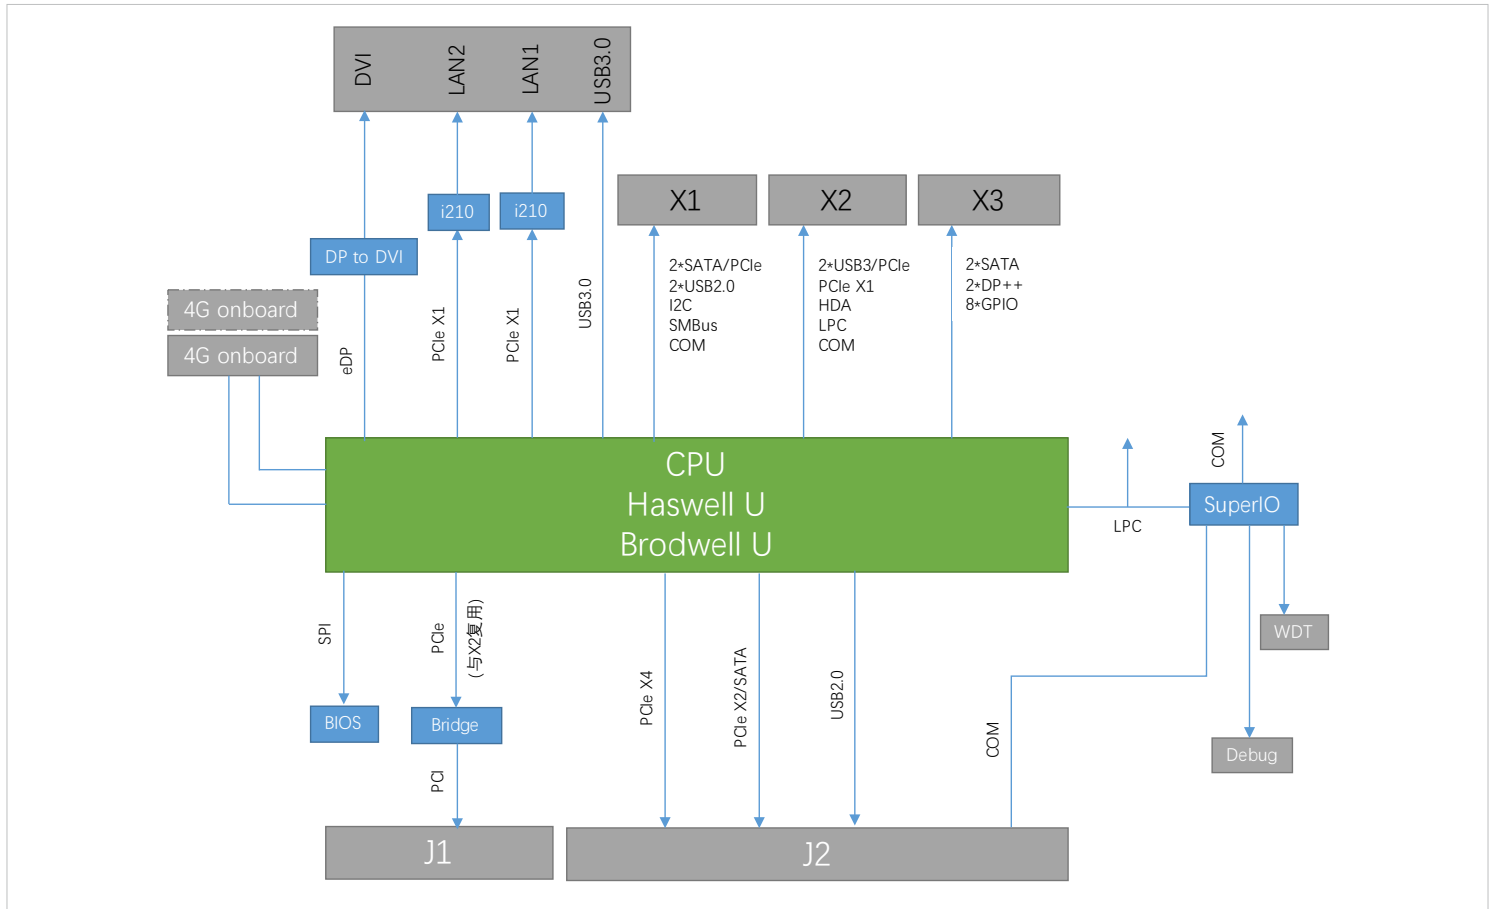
DVI
LAN2
LAN1
USB3.0

i210
i210

X1
X2
X3

DP to DVI

2*SATA/PCIe
2*USB2.0
I2C
SMBus
COM

2*USB3/PCIe
PCIe X1
HDA
LPC
COM

2*SATA
2*DP++
8*GPIO

4G onboard
4G onboard

eDP
PCIe X1
PCIe X1
USB3.0

CPU
Haswell U
Brodwell U

COM
LPC
SuperIO

SPI
PCIe
(与X2复用)
WDT

BIOS
Bridge

PCIe X4
PCIe X2/SATA
USB2.0
COM
Debug

PCI

J1
J2